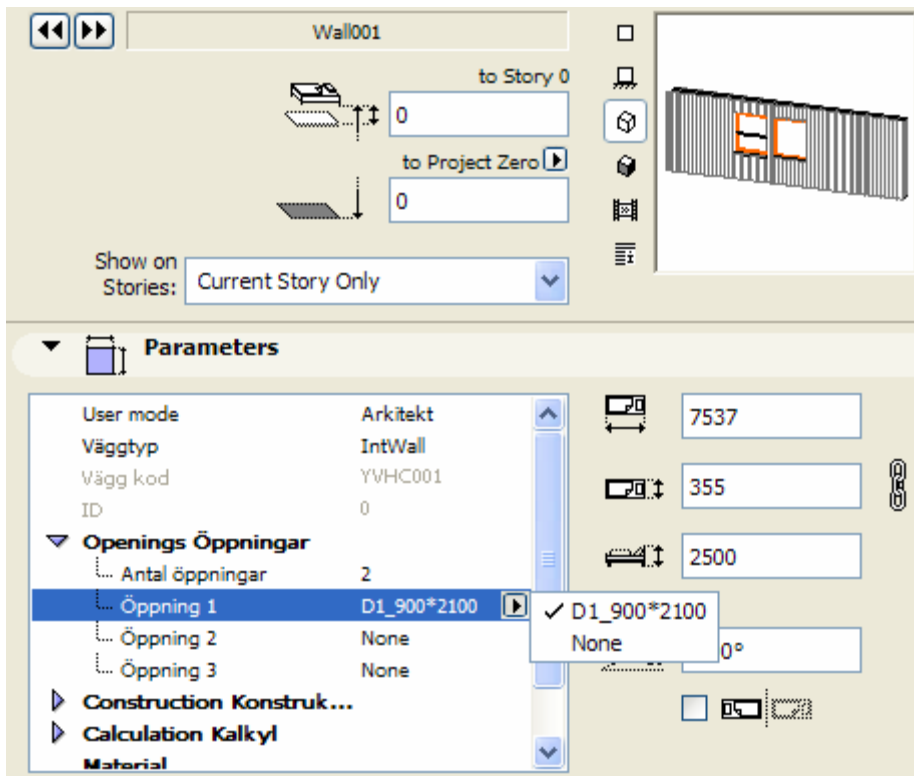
Wall001

to Story 0

0

to Project Zero

0

Show on Stories: Current Story Only

Parameters

| | |
|---|---|
| User mode | Arkitekt |
| Väggtyp | IntWall |
| Vägg kod | YVHC001 |
| ID | 0 |
| Openings Öppningar | |
| Antal öppningar | 2 |
| Öppning 1 | D1_900*2100 |
| Öppning 2 | None |
| Öppning 3 | None |
| Construction Konstruk... | |
| Calculation Kalkyl | |
| Material | |

✓ D1_900*2100
None

7537

355

2500

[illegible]0°